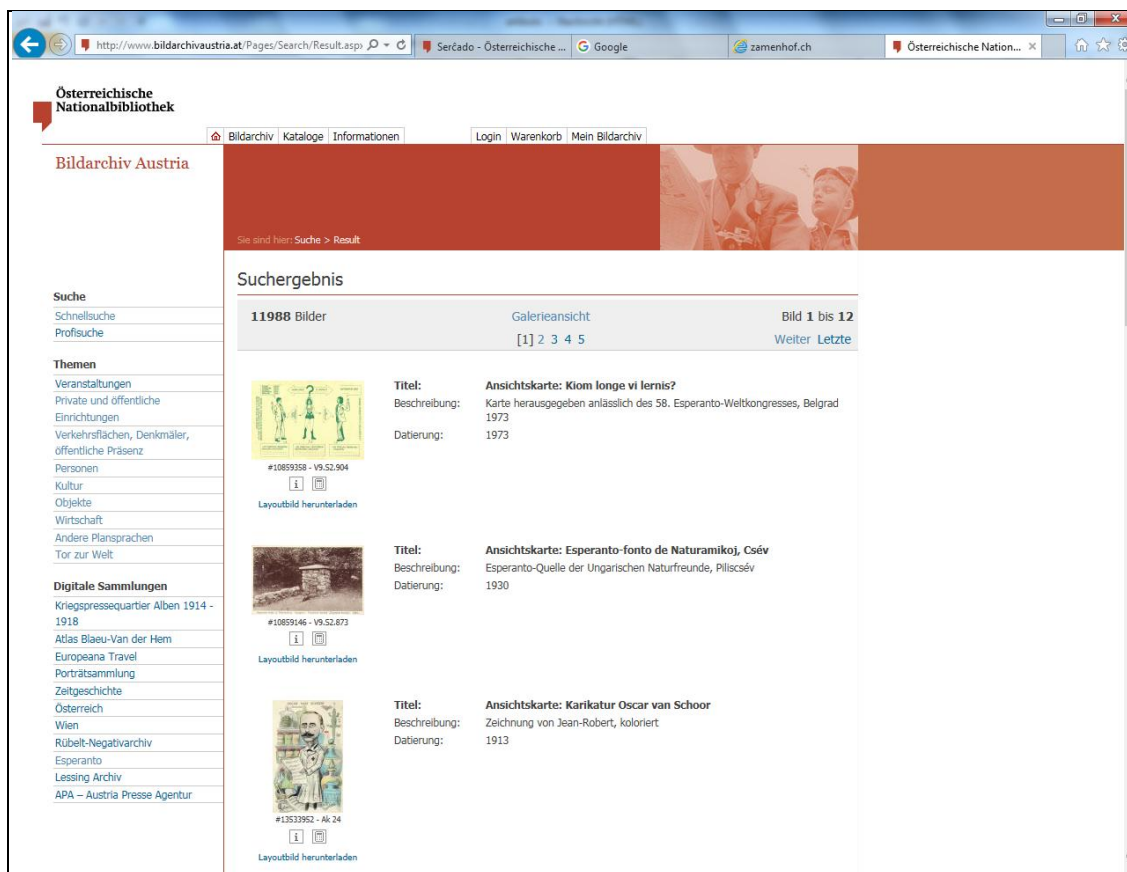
http://www.bildarchivaustria.at/Pages/Search/Result.asp: Serĉado - Österreichische ... Google zamenhof.ch Österreichische Nation... ×

Österreichische Nationalbibliothek

Bildarchiv Kataloge Informationen Login Warenkorb Mein Bildarchiv

Bildarchiv Austria

Sie sind hier: Suche > Result

Suchergebnis

Suche
Schnellsuche
Profisuche

Themen
Veranstaltungen
Private und öffentliche Einrichtungen
Verkehrsflächen, Denkmäler, öffentliche Präsenz
Personen
Kultur
Objekte
Wirtschaft
Andere Plansprachen
Tor zur Welt

Digitale Sammlungen
Kriegspressequartier Alben 1914 - 1918
Atlas Blaeu-Van der Hem
Europeana Travel
Porträtsammlung
Zeitgeschichte
Österreich
Wien
Rübelt-Negativarchiv
Esperanto
Lessing Archiv
APA – Austria Presse Agentur

11988 Bilder Galerieansicht Bild 1 bis 12
[1] 2 3 4 5 Weiter Letzte

#10859358 - V9.52.904
Layoutbild herunterladen
Titel: Ansichtskarte: Kiom longe vi lernis?
Beschreibung: Karte herausgegeben anlässlich des 58. Esperanto-Weltkongresses, Belgrad 1973
Datierung: 1973

#10859146 - V9.52.873
Layoutbild herunterladen
Titel: Ansichtskarte: Esperanto-fonto de Naturamikoj, Csév
Beschreibung: Esperanto-Quelle der Ungarischen Naturfreunde, Piliscsév
Datierung: 1930

#13533952 - Ak 24
Layoutbild herunterladen
Titel: Ansichtskarte: Karikatur Oscar van Schoor
Beschreibung: Zeichnung von Jean-Robert, koloriert
Datierung: 1913